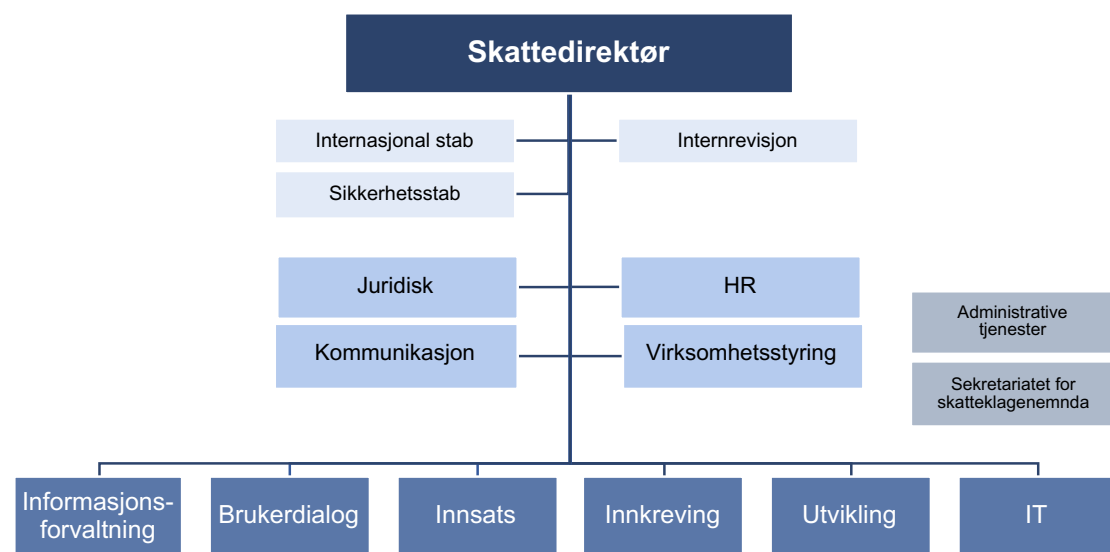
Skattedirektør

Internasjonal stab

Internrevisjon

Sikkerhetsstab

Juridisk

HR

Kommunikasjon

Virksomhetsstyring

Administrative tjenester

Sekretariatet for skatteklagenemnda

Informasjonsforvaltning

Brukerdialog

Innsats

Innkreving

Utvikling

IT